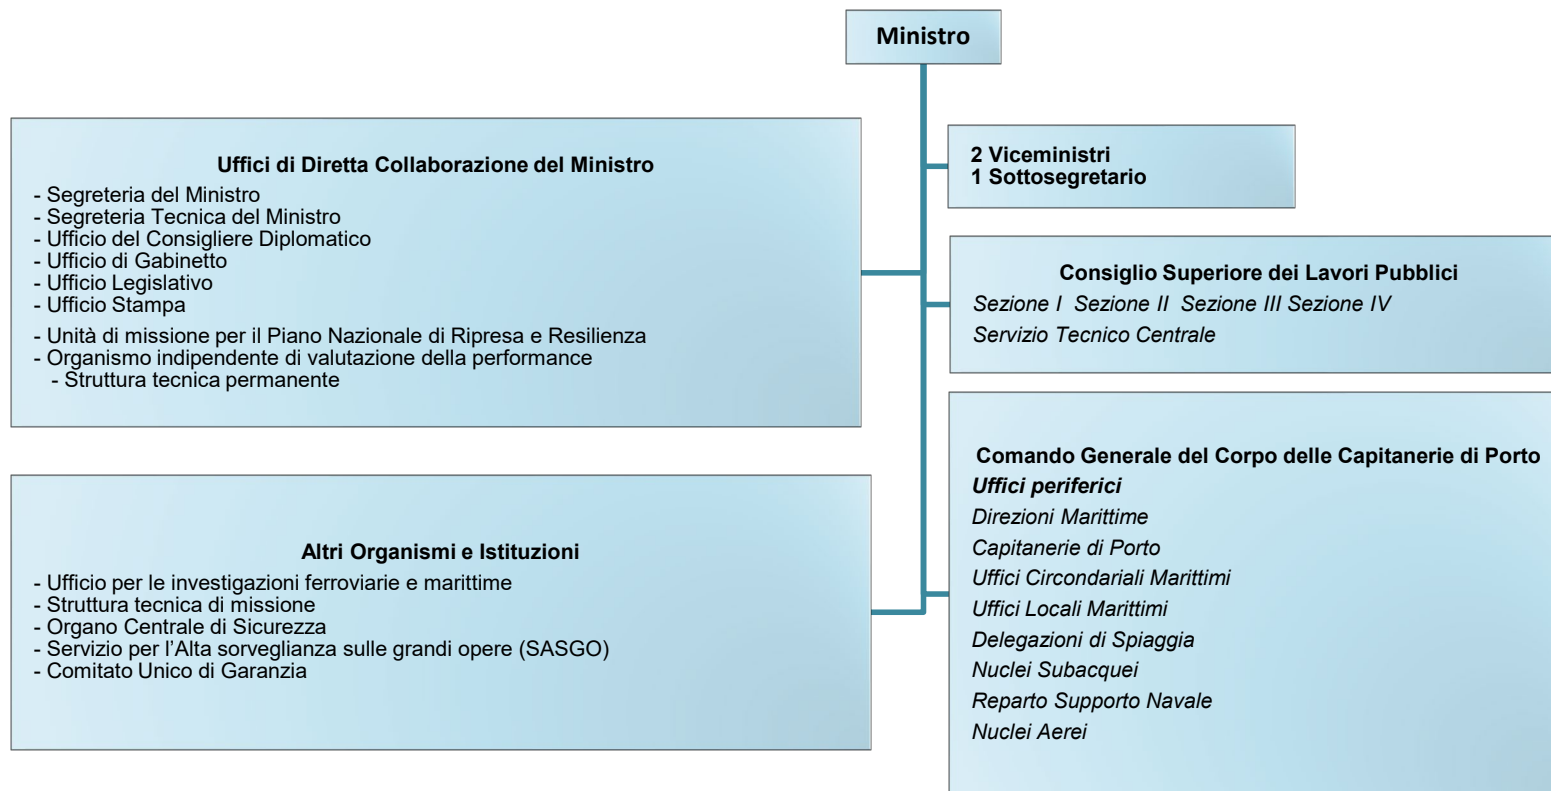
Ministro

Uffici di Diretta Collaborazione del Ministro
- Segreteria del Ministro
- Segreteria Tecnica del Ministro
- Ufficio del Consigliere Diplomatico
- Ufficio di Gabinetto
- Ufficio Legislativo
- Ufficio Stampa
- Unità di missione per il Piano Nazionale di Ripresa e Resilienza
- Organismo indipendente di valutazione della performance
- Struttura tecnica permanente

2 Viceministri
1 Sottosegretario

Consiglio Superiore dei Lavori Pubblici
Sezione I Sezione II Sezione III Sezione IV
Servizio Tecnico Centrale

Altri Organismi e Istituzioni
- Ufficio per le investigazioni ferroviarie e marittime
- Struttura tecnica di missione
- Organo Centrale di Sicurezza
- Servizio per l'Alta sorveglianza sulle grandi opere (SASGO)
- Comitato Unico di Garanzia

Comando Generale del Corpo delle Capitanerie di Porto
Uffici periferici
Direzioni Marittime
Capitanerie di Porto
Uffici Circondariali Marittimi
Uffici Locali Marittimi
Delegazioni di Spiaggia
Nuclei Subacquei
Reparto Supporto Navale
Nuclei Aerei